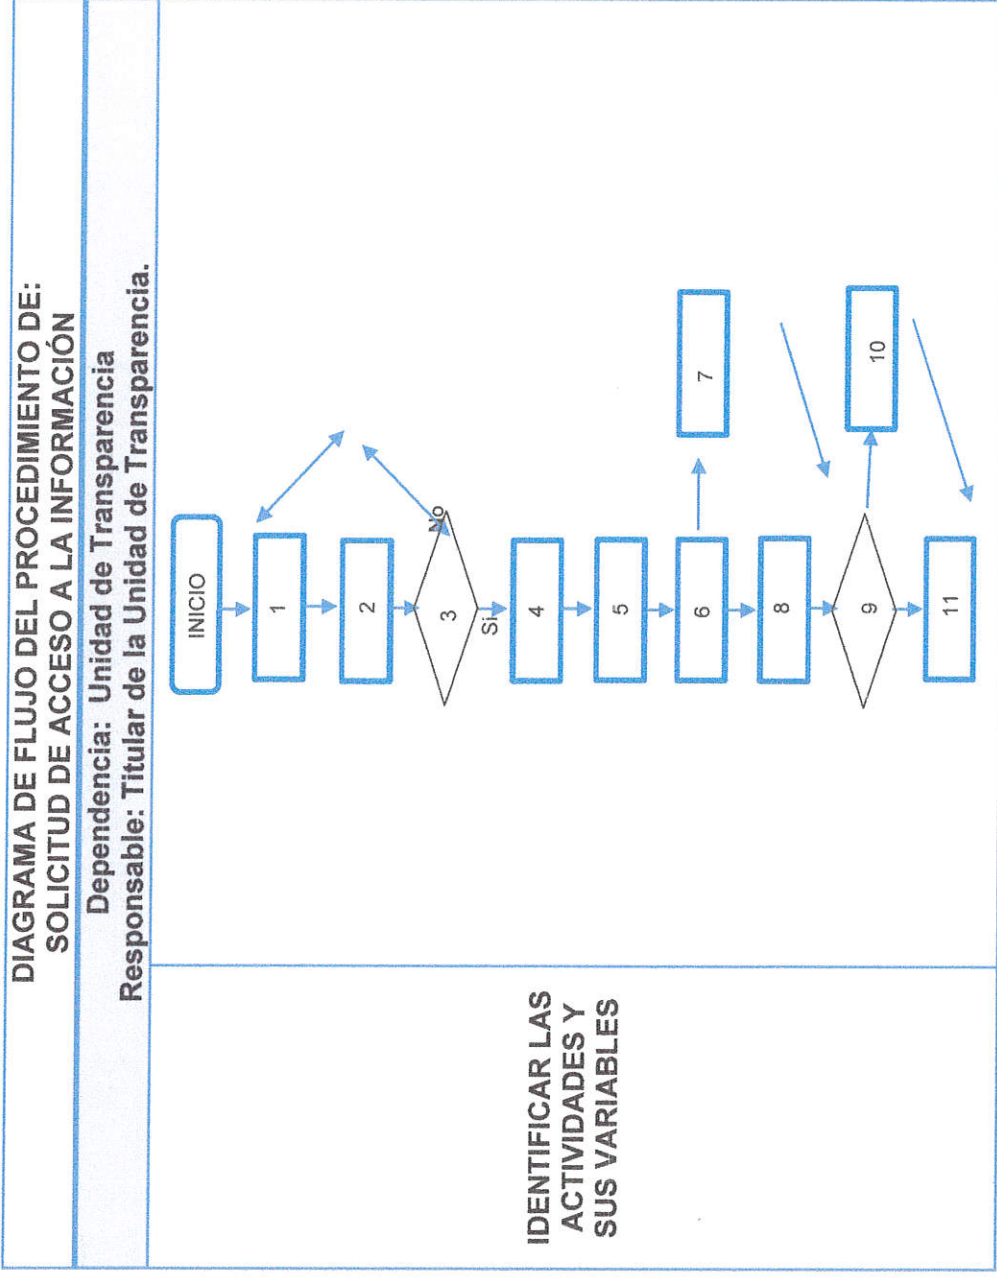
DIAGRAMA DE FLUJO DEL PROCEDIMIENTO DE:
SOLICITUD DE ACCESO A LA INFORMACIÓN

Dependencia: Unidad de Transparencia
Responsable: Titular de la Unidad de Transparencia.

IDENTIFICAR LAS ACTIVIDADES Y SUS VARIABLES

INICIO

1

2

3

No

Si

4

5

6

7

8

9

10

11